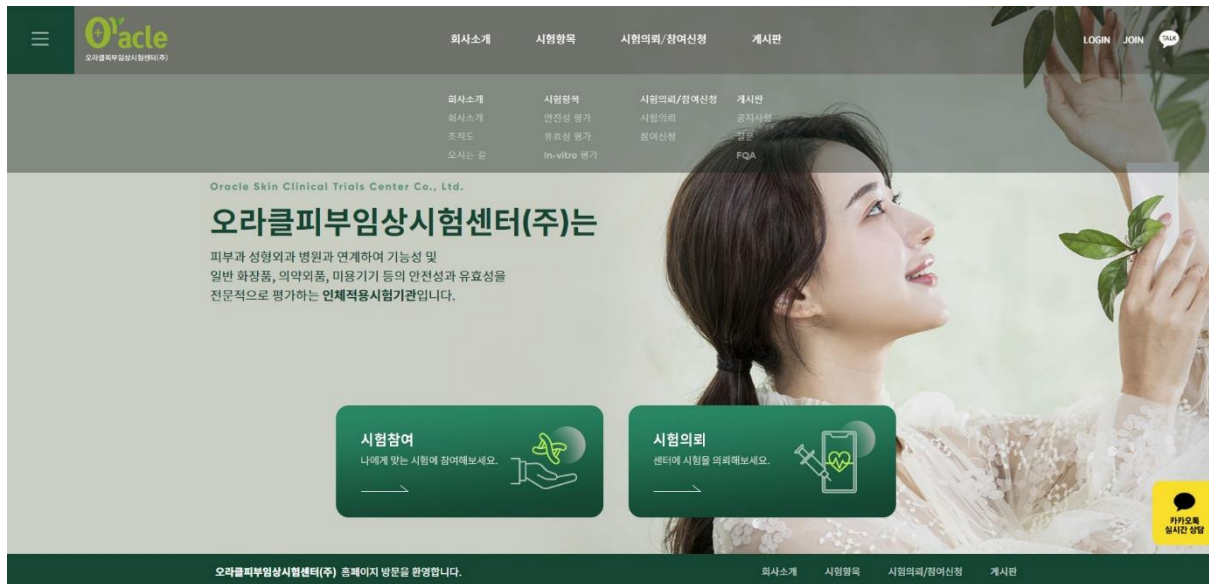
O'acle
오라클피부임상시험센터(주)

회사소개 시험항목 시험의뢰/참여신청 게시판

LOGIN JOIN TALK

회사소개
회사소개
조직도
오시는 길

시험항목
안전성 평가
유효성 평가
In-vitro 평가

시험의뢰/참여신청
시험의뢰
참여신청

게시판
공지사항
질문
FQA

Oracle Skin Clinical Trials Center Co., Ltd.

오라클피부임상시험센터(주)는

피부과 성형외과 병원과 연계하여 기능성 및 일반 화장품, 의약외품, 미용기기 등의 안전성과 유효성을 전문적으로 평가하는 인체적용시험기관입니다.

시험참여
나에게 맞는 시험에 참여해보세요.

시험의뢰
센터에 시험을 의뢰해보세요.

카카오톡 실시간 상담

오라클피부임상시험센터(주) 홈페이지 방문을 환영합니다.

회사소개 시험항목 시험의뢰/참여신청 게시판